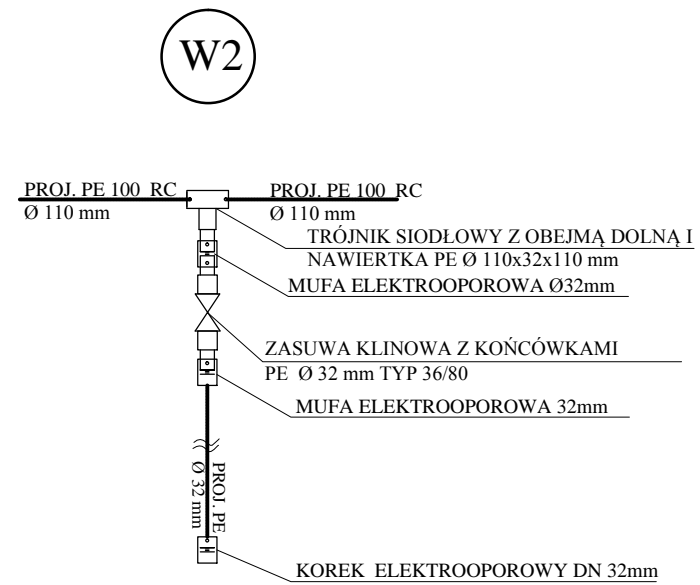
W2

PROJ. PE 100 RC
Ø 110 mm

PROJ. PE 100 RC
Ø 110 mm

TRÓJNIK SIODŁOWY Z OBEJMĄ DOLNĄ I NAWIERTKA PE Ø 110x32x110 mm

MUFA ELEKTROOPOROWA Ø32mm

ZASUWA KLINOWA Z KOŃCÓWKAMI PE Ø 32 mm TYP 36/80

MUFA ELEKTROOPOROWA 32mm

PROJ. PE
Ø 32 mm

KOREK ELEKTROOPOROWY DN 32mm